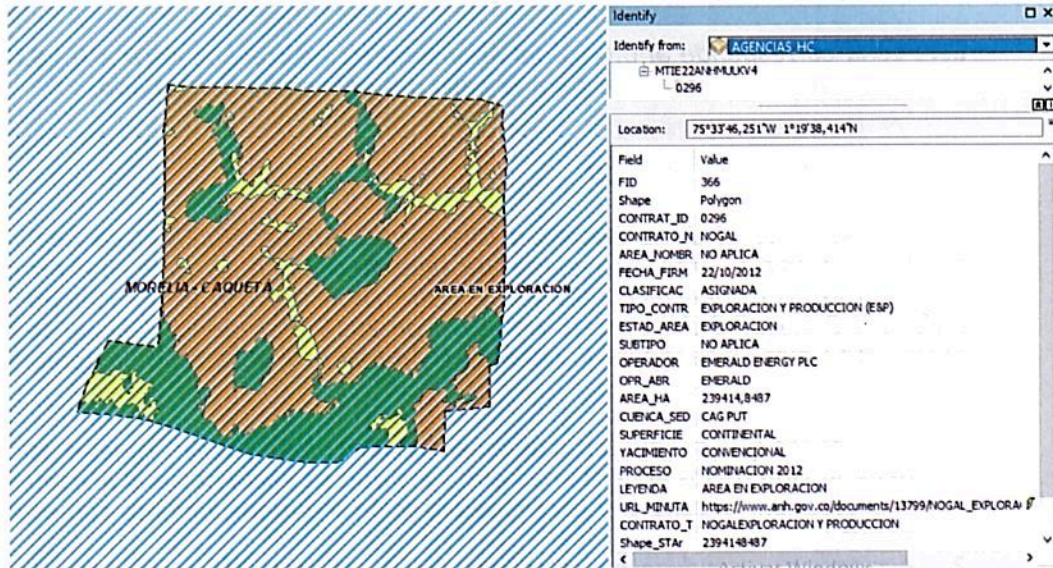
MORELIA - CAQUETA

AREA EN EXPLORACION

Identify

Identify from: AGENCIAS HC

MTIE22ANHMULKV4
0296

Location: 75°33'46,251"W 1°19'38,414"N

| Field | Value |
|---|---|
| FID | 366 |
| Shape | Polygon |
| CONTRAT_ID | 0296 |
| CONTRATO_N | NOGAL |
| AREA_NOMBR | NO APLICA |
| FECHA_FIRM | 22/10/2012 |
| CLASIFICAC | ASIGNADA |
| TIPO_CONTR | EXPLORACION Y PRODUCCION (E&P) |
| ESTAD_AREA | EXPLORACION |
| SUBTIPO | NO APLICA |
| OPERADOR | EMERALD ENERGY PLC |
| OPR_ABR | EMERALD |
| AREA_HA | 239414,8487 |
| CUENCA_SED | CAG PUT |
| SUPERFICIE | CONTINENTAL |
| YACIMIENTO | CONVENCIONAL |
| PROCESO | NOMINACION 2012 |
| LEYENDA | AREA EN EXPLORACION |
| URL_MINUTA | https://www.anh.gov.co/documents/13799/NOGAL_EXPLORA |
| CONTRATO_T | NOGALEXPLORACION Y PRODUCCION |
| Shape_STAr | 2394148487 |

Activar Windows